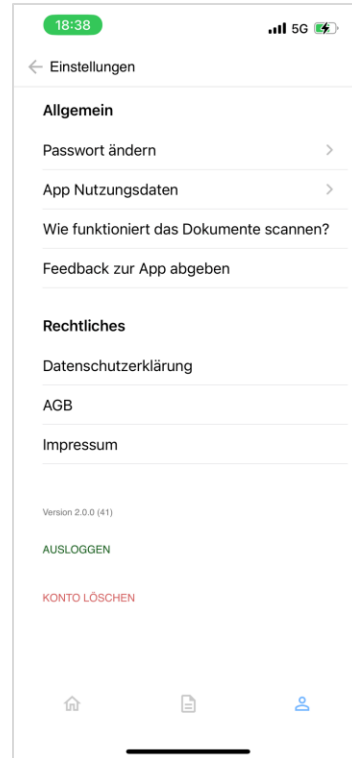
18:38
5G

Einstellungen

Allgemein

Passwort ändern

App Nutzungsdaten

Wie funktioniert das Dokumente scannen?

Feedback zur App abgeben

Rechtliches

Datenschutzerklärung

AGB

Impressum

Version 2.0.0 (41)

AUSLOGGEN

KONTO LÖSCHEN